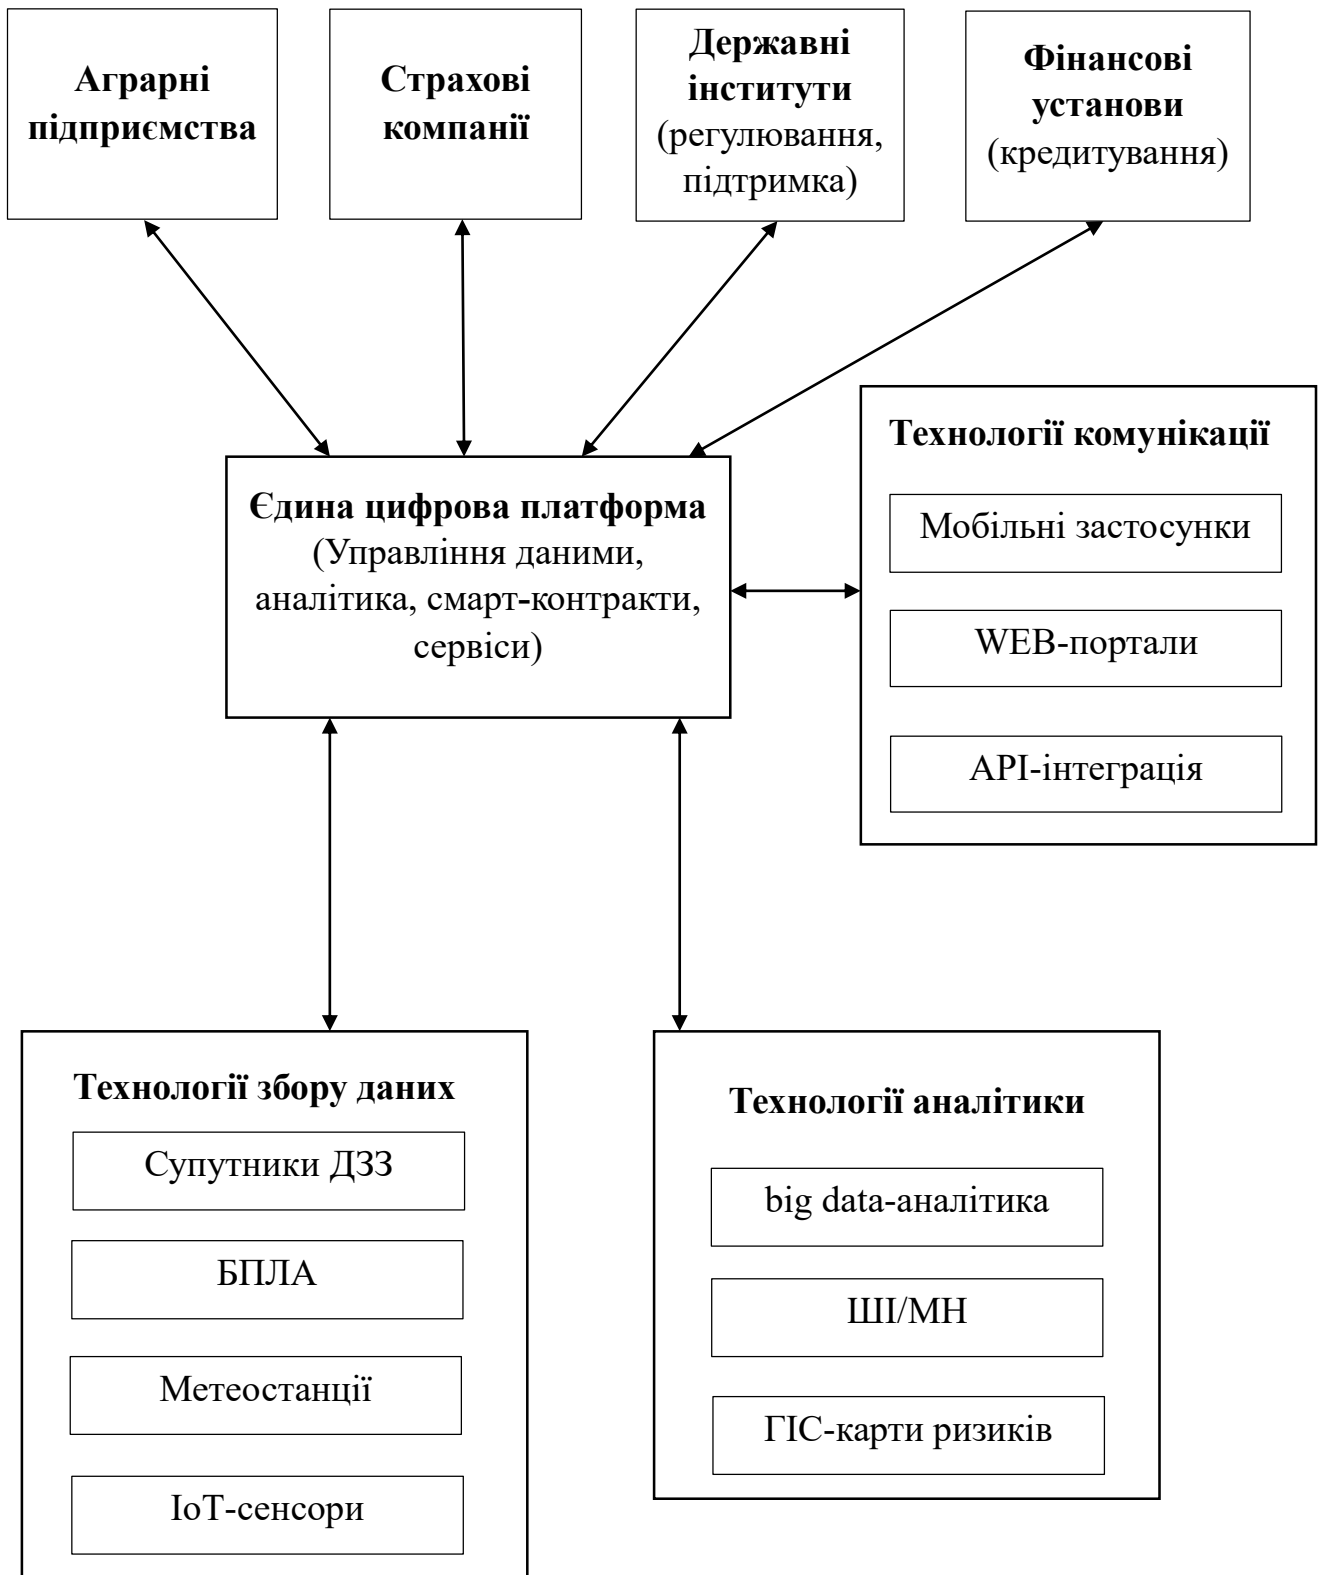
Аграрні підприємства

Страхові компанії

Державні інститути (регулювання, підтримка)

Фінансові установи (кредитування)

Технології комунікації

Мобільні застосунки

WEB-портали

API-інтеграція

Єдина цифрова платформа (Управління даними, аналітика, смарт-контракти, сервіси)

Технології збору даних

Супутники ДЗЗ

БПЛА

Метеостанції

IoT-сенсори

Технології аналітики

big data-аналітика

ШІ/МН

ГІС-карти ризиків